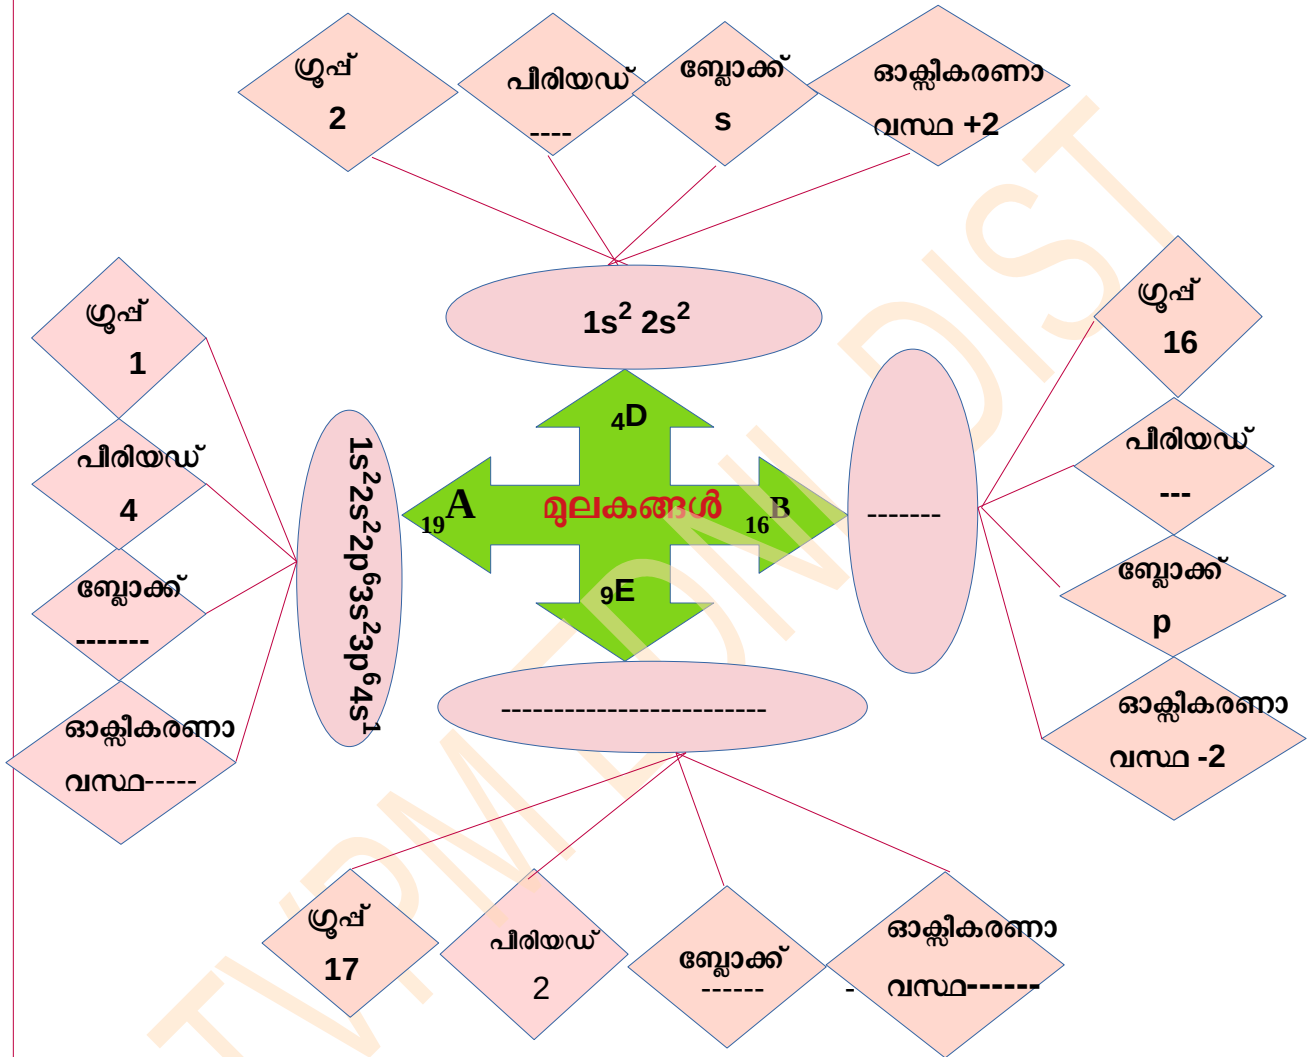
ഗ്രൂപ്പ്
2

പീരിയഡ്
----

ബ്ലോക്ക്
s

ഓക്സീകരണാ
വസ്ഥ +2

$1s^2\ 2s^2$

ഗ്രൂപ്പ്
1

പീരിയഡ്
4

ബ്ലോക്ക്
-------

ഓക്സീകരണാ
വസ്ഥ-----

$1s^22s^22p^63s^23p^64s^1$

$_4D$

$_{19}A$

മൂലകങ്ങൾ

$_{16}B$

$_9E$

-------

ഗ്രൂപ്പ്
16

പീരിയഡ്
---

ബ്ലോക്ക്
p

ഓക്സീകരണാ
വസ്ഥ -2

-------------------------

ഗ്രൂപ്പ്
17

പീരിയഡ്
2

ബ്ലോക്ക്
------

ഓക്സീകരണാ
- വസ്ഥ------

TVPM DIST